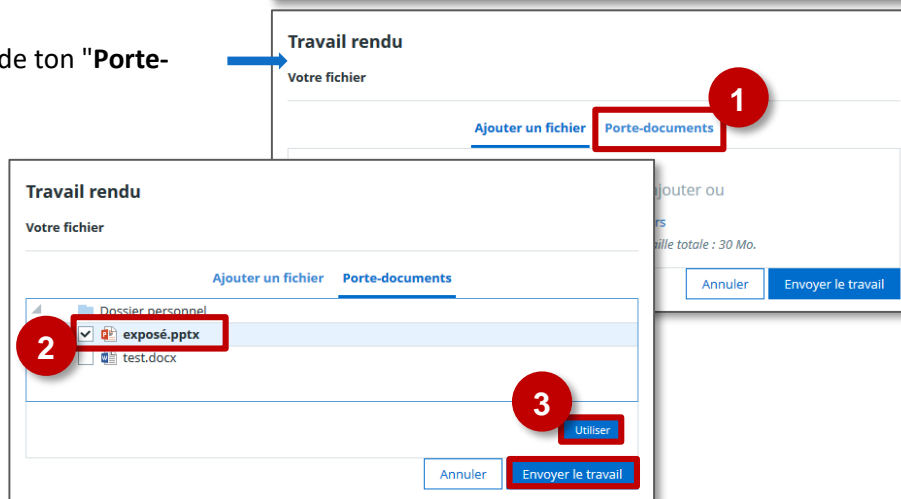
de ton "**Porte-**

Travail rendu

Votre fichier

Ajouter un fichier Porte-documents

1

ajouter ou

rs

ille totale : 30 Mo.

Annuler Envoyer le travail

Travail rendu

Votre fichier

Ajouter un fichier Porte-documents

Dossier personnel

2

exposé.pptx

test.docx

3

Utiliser

Annuler Envoyer le travail